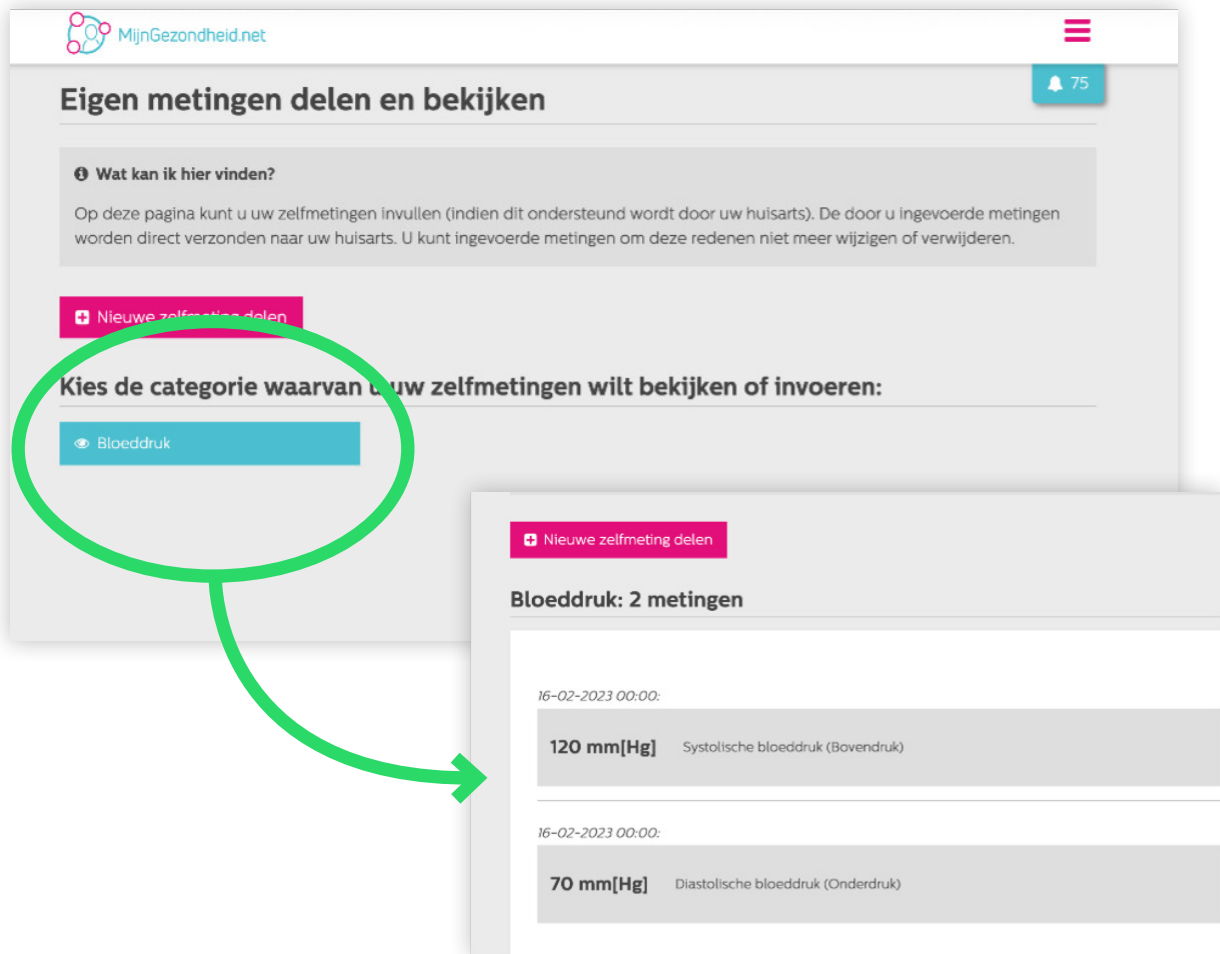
MijnGezondheid.net

75

Eigen metingen delen en bekijken

Wat kan ik hier vinden?

Op deze pagina kunt u uw zelfmetingen invullen (indien dit ondersteund wordt door uw huisarts). De door u ingevoerde metingen worden direct verzonden naar uw huisarts. U kunt ingevoerde metingen om deze redenen niet meer wijzigen of verwijderen.

Nieuwe zelfmeting delen

Kies de categorie waarvan u uw zelfmetingen wilt bekijken of invoeren:

Bloeddruk

Nieuwe zelfmeting delen

Bloeddruk: 2 metingen

16-02-2023 00:00:

120 mm[Hg] Systolische bloeddruk (Bovendruk)

16-02-2023 00:00:

70 mm[Hg] Diastolische bloeddruk (Onderdruk)